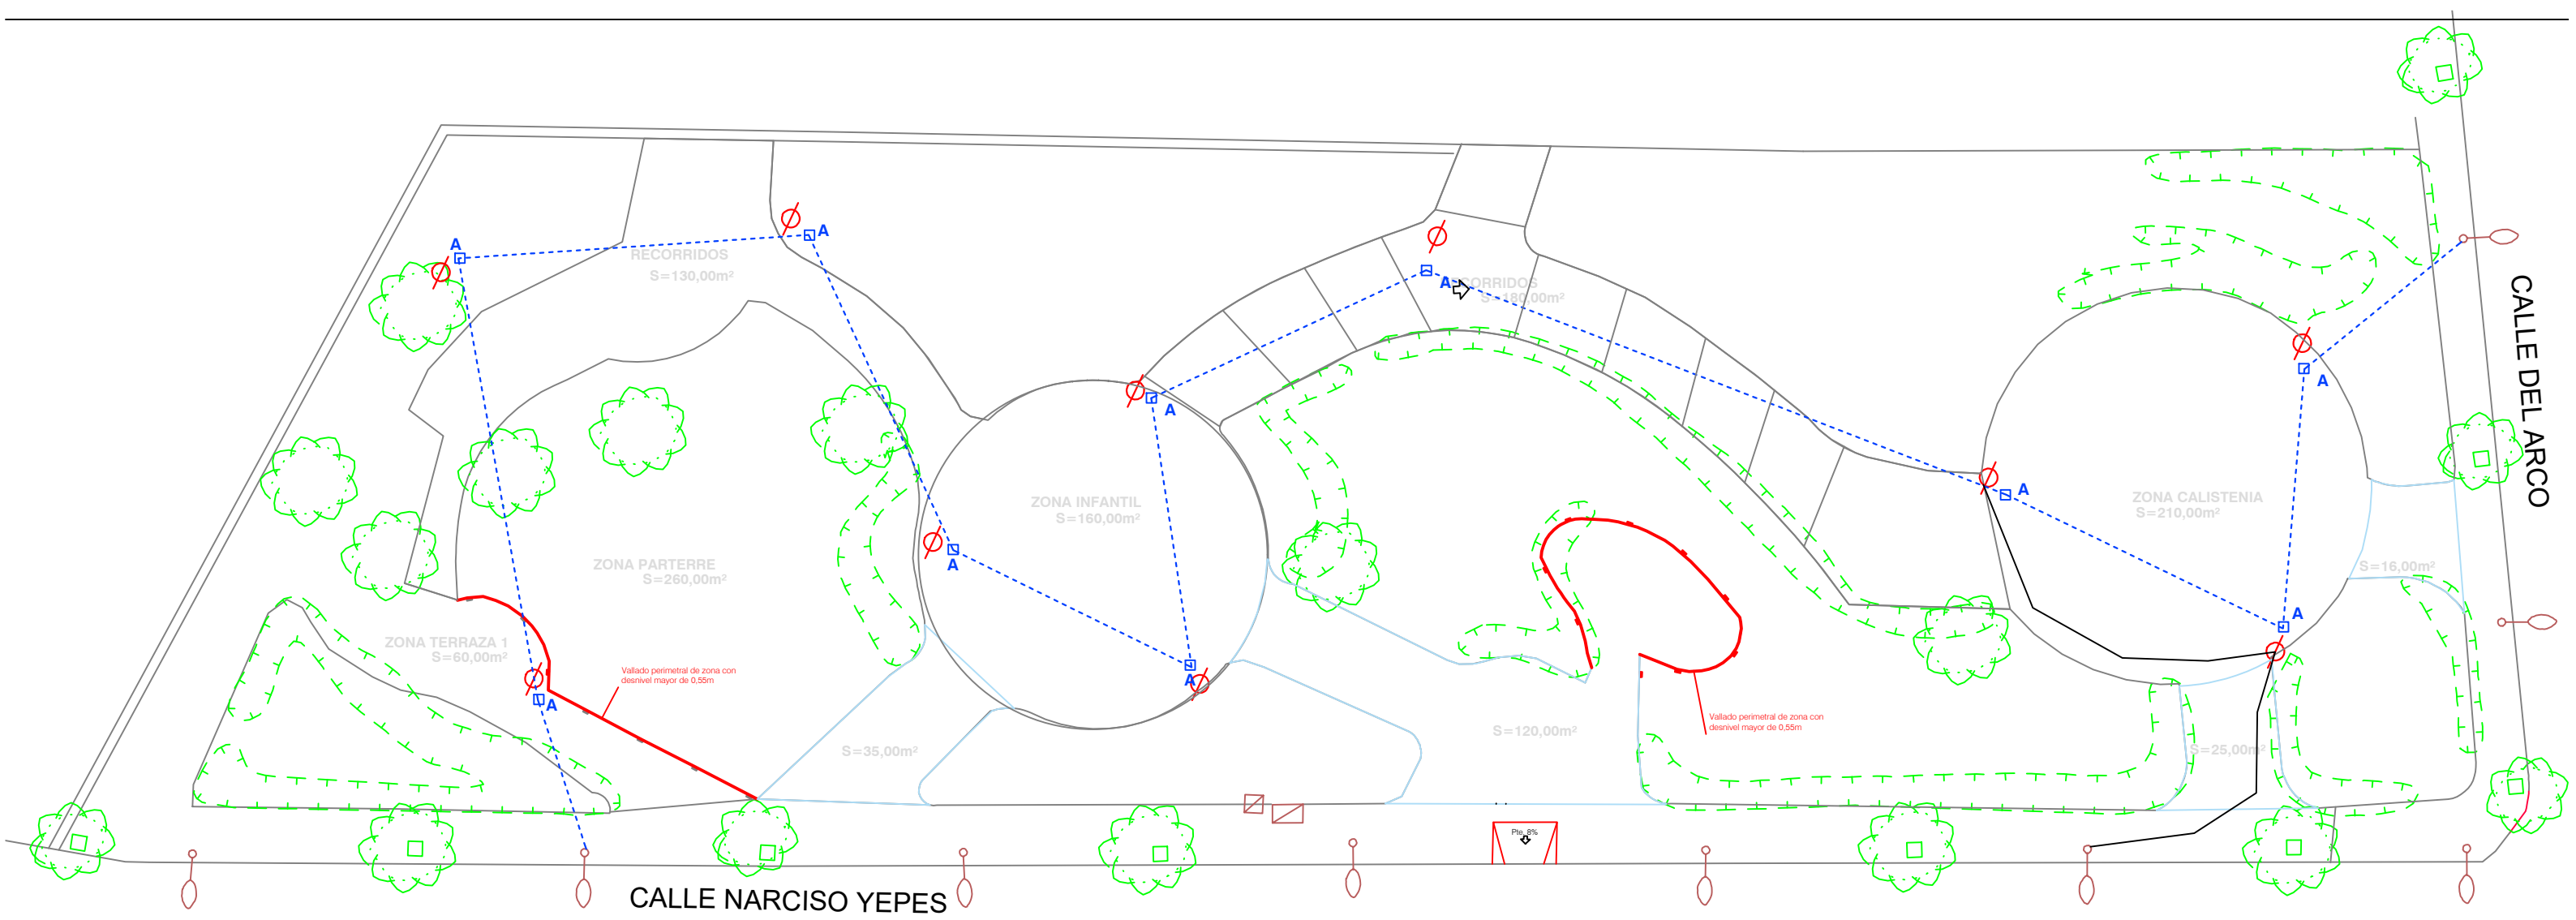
RECORRIDOS
S=130,00m²

RECORRIDOS
S=180,00m²

A
A
A
A
A
A
A
A
A
A

ZONA INFANTIL
S=160,00m²

ZONA CALISTENIA
S=210,00m²

ZONA PARTERRE
S=260,00m²

ZONA TERRAZA 1
S=60,00m²

Vallado perimetral de zona con desnivel mayor de 0,55m

Vallado perimetral de zona con desnivel mayor de 0,55m

S=35,00m²

S=120,00m²

S=16,00m²

S=25,00m²

Pte. 8%

CALLE DEL ARCO

CALLE NARCISO YEPES